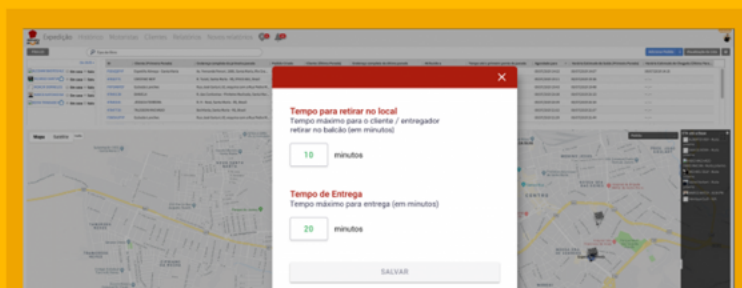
Expedição

×

Tempo para retirar no local
Tempo máximo para o cliente / entregador retirar no balcão (em minutos)

10 minutos

Tempo de Entrega
Tempo máximo para entrega (em minutos)

20 minutos

SALVAR